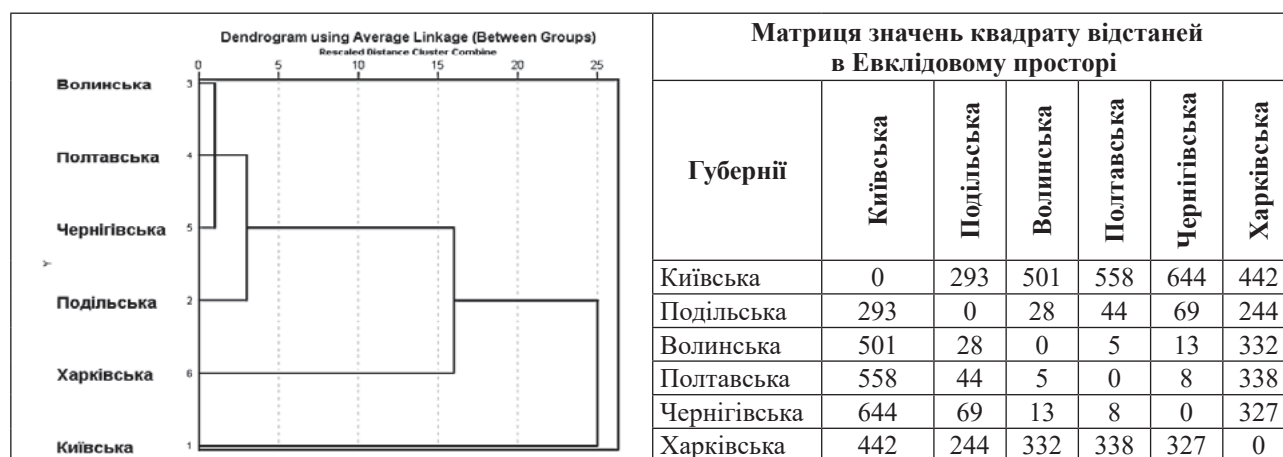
Dendrogram using Average Linkage (Between Groups)
Rescaled Distance Cluster Combine

0 5 10 15 20 25

Волинська 3
Полтавська 4
Чернігівська 5
Подільська 2
Харківська 6
Київська 1

Y

Матриця значень квадрату відстаней в Евклідовому просторі

| Губернії | Київська | Подільська | Волинська | Полтавська | Чернігівська | Харківська |
|---|---|---|---|---|---|---|
| Київська | 0 | 293 | 501 | 558 | 644 | 442 |
| Подільська | 293 | 0 | 28 | 44 | 69 | 244 |
| Волинська | 501 | 28 | 0 | 5 | 13 | 332 |
| Полтавська | 558 | 44 | 5 | 0 | 8 | 338 |
| Чернігівська | 644 | 69 | 13 | 8 | 0 | 327 |
| Харківська | 442 | 244 | 332 | 338 | 327 | 0 |